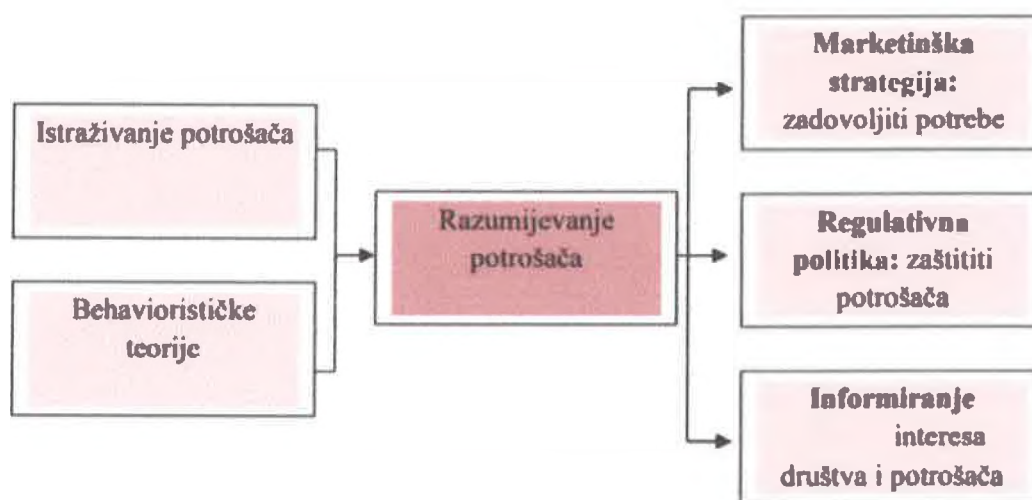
Istraživanje potrošača

Behaviorističke teorije

Razumijevanje potrošača

Marketinška strategija: zadovoljiti potrebe

Regulativna politika: zaštititi potrošača

Informiranje interesa društva i potrošača